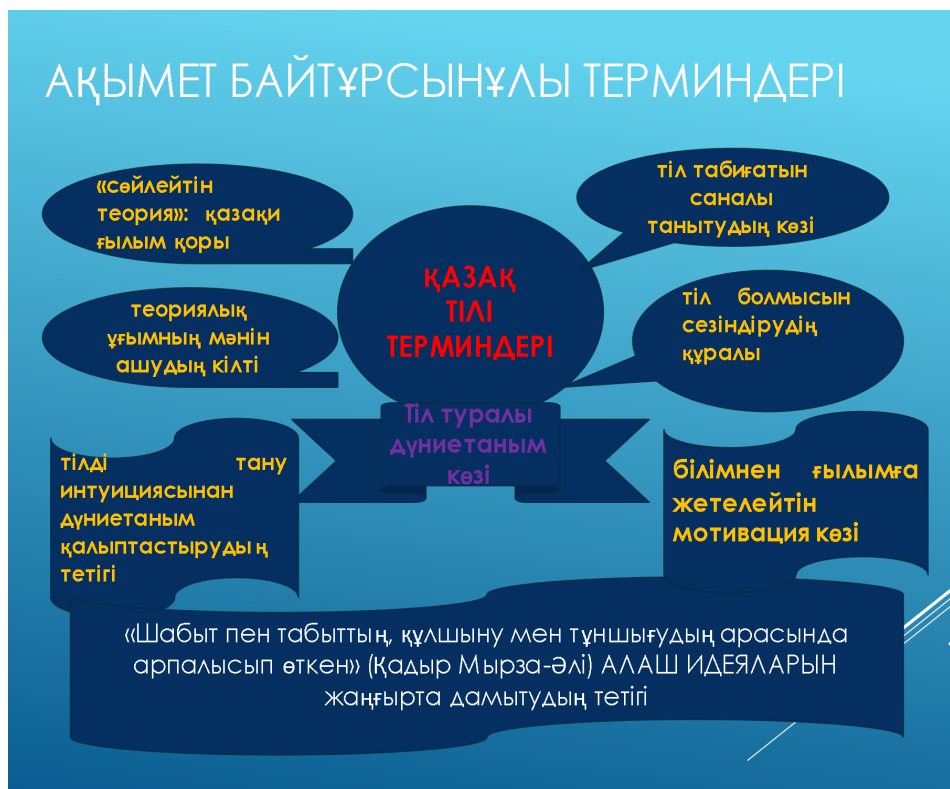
АҚЫМЕТ БАЙТҰРСЫНҰЛЫ ТЕРМИНДЕРІ

«Сөйлейтін теория»: қазақи ғылым қоры

тіл табиғатын саналы танытудың көзі

ҚАЗАҚ ТІЛІ ТЕРМИНДЕРІ

теориялық ұғымның мәнін ашудың кілті

тіл болмысын сезіндірудің құралы

Тіл туралы дүниетаным көзі

тілді тану интуициясынан дүниетаным қалыптастырудың тетігі

білімнен ғылымға жетелейтін мотивация көзі

«Шабыт пен табыттың, құлшыну мен түншығудың арасында арпалысып өткен» (Қадыр Мырза-әлі) АЛАШ ИДЕЯЛАРЫН жаңғырта дамытудың тетігі